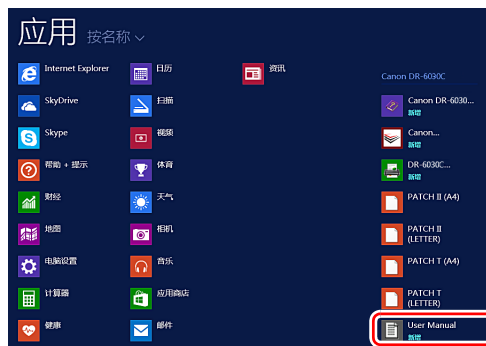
应用 按名称 ∨

Internet Explorer
SkyDrive
Skype
帮助＋提示
财经
地图
电脑设置
计算器
健康

日历
扫描
视频
体育
天气
相机
音乐
应用商店
邮件

资讯

Canon DR-6030C
Canon DR-6030...
新增
Canon...
新增
DR-6030C...
新增
PATCH II (A4)
PATCH II (LETTER)
PATCH T (A4)
PATCH T (LETTER)
User Manual
新增